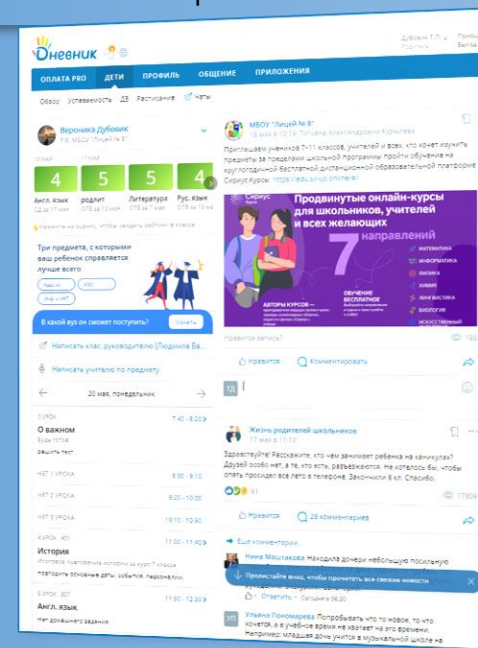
Дневник

Дубовик Т.П.

ОПЛАТА PRO | ДЕТИ | ПРОФИЛЬ | ОБЩЕНИЕ | ПРИЛОЖЕНИЯ

Обзор | Успеваемость | ДЗ | Расписание | Чаты

Вероника Дубовик
7 б, МБОУ "Лицей № 9"

| 4 | 5 | 5 | 4 |
|---|---|---|---|
| Англ. язык | родит | Литература | Рус. язык |

Три предмета, с которыми ваш ребенок справляется лучше всего

В какой вуз он сможет поступить? Узнать

Написать клас. руководителю (Людмила Ва...

Написать учителю по предмету

20 мая, понедельник

О важном
7:40 - 8:20

НЕТ 1 УРОКА 8:30 - 9:10

НЕТ 2 УРОКА 9:20 - 10:00

НЕТ 3 УРОКА 10:10 - 10:50

История
11:00 - 11:40

Англ. язык
11:50 - 12:30

Нет домашнего задания

МБОУ "Лицей № 9"
Татьяна Александровна Кочылева

Приглашаем учеников 7-11 классов, учителей и всех, кто хочет изучить предметы за пределами школьной программы пройти обучение на круглогодичной бесплатной дистанционной образовательной платформе Сириус.Курсы: https://edu.sirius.online/

Сириус Курсы
Продвинутые онлайн-курсы для школьников, учителей и всех желающих
7 направлений
МАТЕМАТИКА
ИНФОРМАТИКА
ФИЗИКА
ХИМИЯ
ЛИНГВИСТИКА
БИОЛОГИЯ
ИСКУССТВЕННЫЙ ИНТЕЛЛЕКТ
ОБУЧЕНИЕ БЕСПЛАТНОЕ
АВТОРЫ КУРСОВ —

Нравится | Комментировать

Жизнь родителей школьников
17 мая в 11:10

Здравствуйте! Расскажите, что чем занимает ребенка на каникулах? Друзей особо нет, а те, кто есть, разъезжаются. Не хотелось бы, чтобы опять просидел все лето в телефоне. Заранее спасибо.

Нравится | 28 комментариев

Все комментарии

Нина Маштакова Находила дочери небольшую посильную

Ответить

Пролистайте вниз, чтобы прочитать все свежие новости

Ульяна Пономарева Попробуйте что то новое, то что хочется, а в учебное время не хватает на это времени. Например, младшая дочь учится в музыкальной школе на